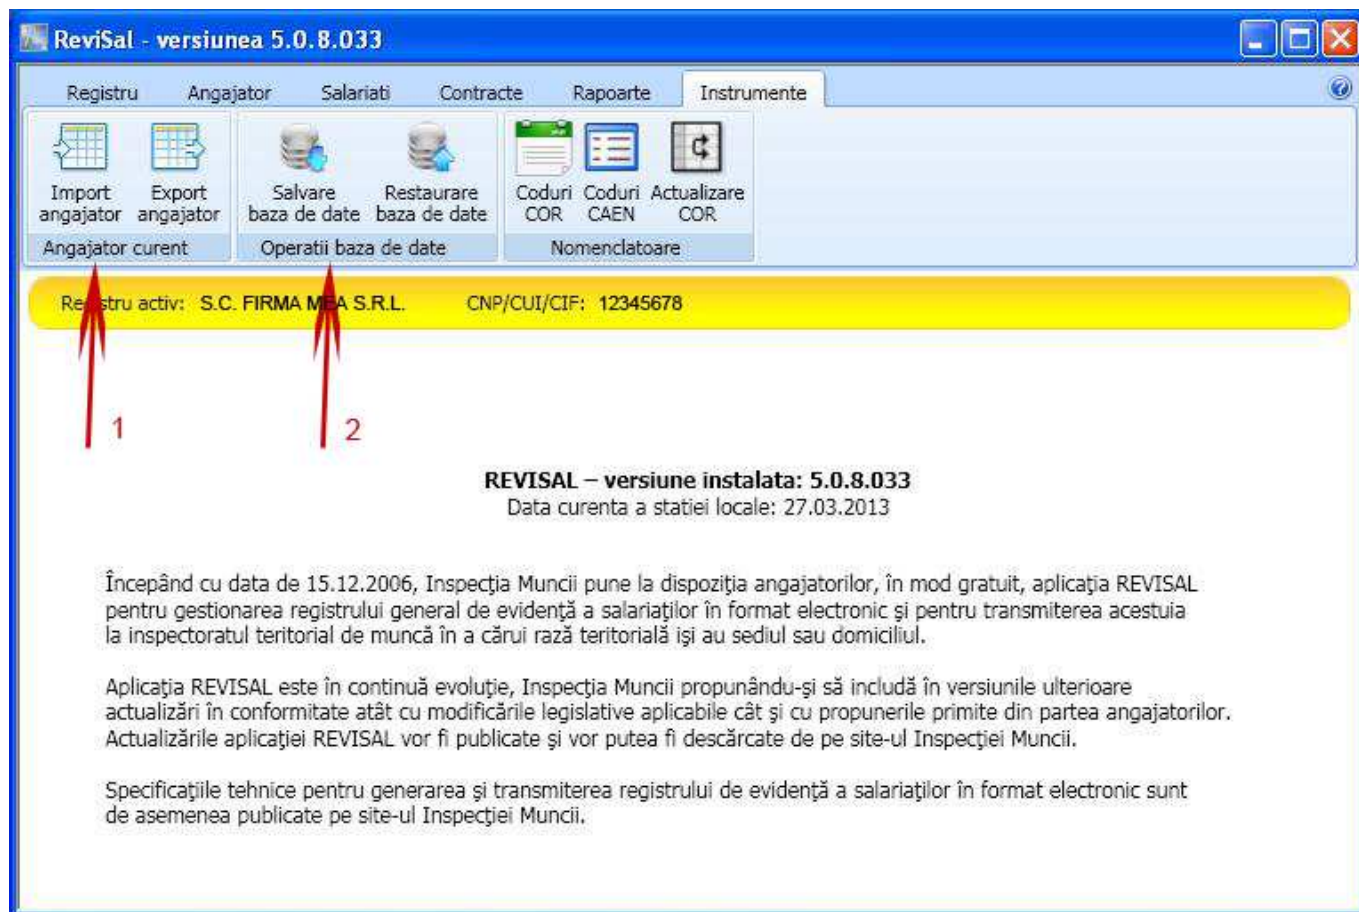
ReviSal - versiunea 5.0.8.033

Registru Angajator Salariati Contracte Rapoarte Instrumente

Import angajator Export angajator
Angajator curent

Salvare baza de date Restaurare baza de date
Operatii baza de date

Coduri COR Coduri CAEN Actualizare COR
Nomenclatoare

Re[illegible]stru activ: S.C. FIRMA M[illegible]A S.R.L. CNP/CUI/CIF: 12345678

1 2

REVISAL – versiune instalata: 5.0.8.033
Data curenta a statiei locale: 27.03.2013

Începând cu data de 15.12.2006, Inspecţia Muncii pune la dispoziţia angajatorilor, în mod gratuit, aplicaţia REVISAL pentru gestionarea registrului general de evidenţă a salariaţilor în format electronic şi pentru transmiterea acestuia la inspectoratul teritorial de muncă în a cărui rază teritorială işi au sediul sau domiciliul.

Aplicaţia REVISAL este în continuă evoluţie, Inspecţia Muncii propunându-şi să includă în versiunile ulterioare actualizări în conformitate atât cu modificările legislative aplicabile cât şi cu propunerile primite din partea angajatorilor. Actualizările aplicaţiei REVISAL vor fi publicate şi vor putea fi descărcate de pe site-ul Inspecţiei Muncii.

Specificaţiile tehnice pentru generarea şi transmiterea registrului de evidenţă a salariaţilor în format electronic sunt de asemenea publicate pe site-ul Inspecţiei Muncii.